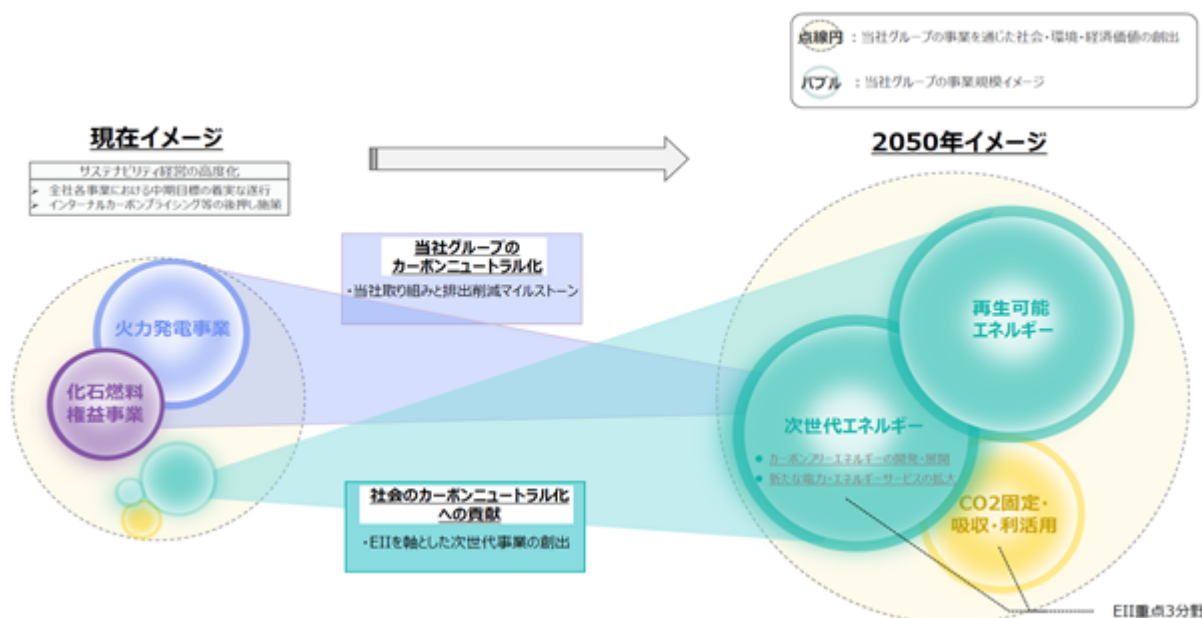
点線円 ：当社グループの事業を通じた社会・環境・経済価値の創出

バブル ：当社グループの事業規模イメージ

現在イメージ

サステナビリティ経営の高度化
➢ 全社各事業における中期目標の着実な遂行
➢ インターナルカーボンプライシング等の後押し施策

2050年イメージ

当社グループの
カーボンニュートラル化
・当社取り組みと排出削減マイルストーン

火力発電事業

化石燃料
権益事業

社会のカーボンニュートラル化
への貢献
・EIIを軸とした次世代事業の創出

再生可能
エネルギー

次世代エネルギー
● カーボンフリーエネルギーの開発・展開
● 新たな電力・エネルギーサービスの拡大

CO2固定・
吸収・利活用

EII重点3分野